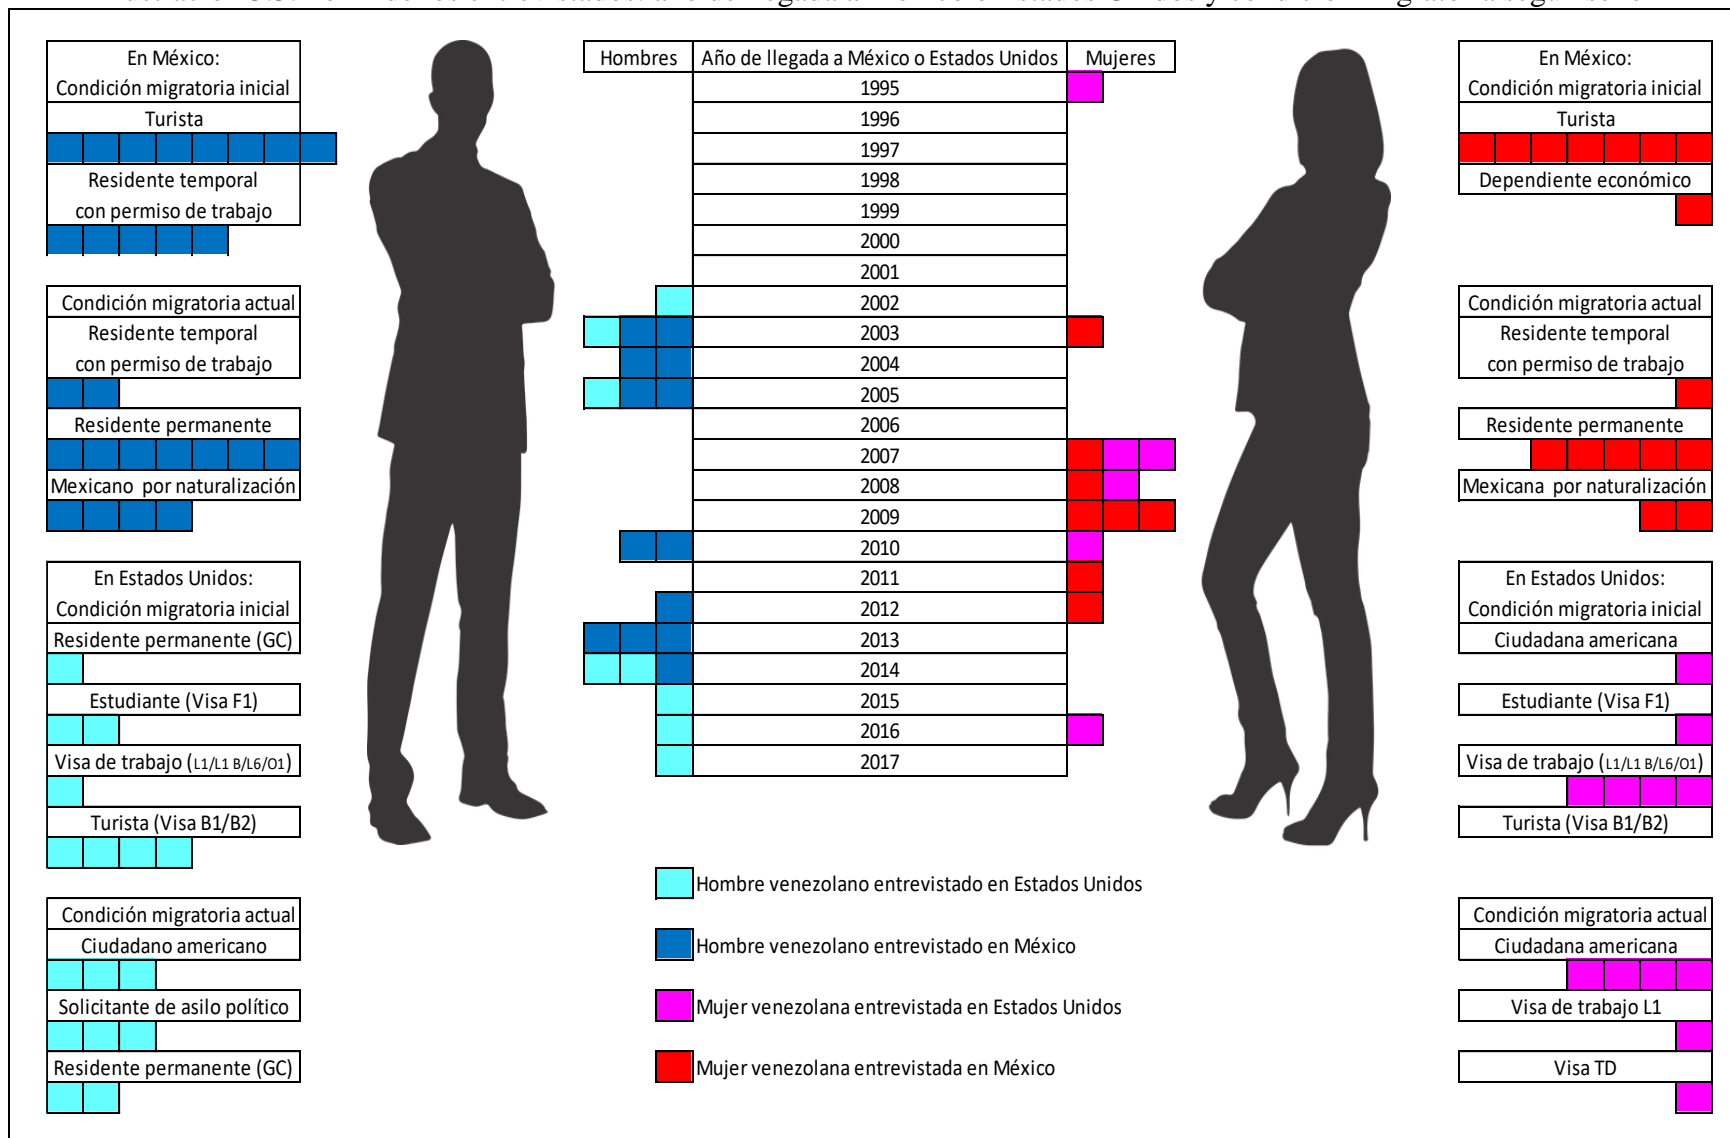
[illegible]

En México:
Condición migratoria inicial
Turista
Residente temporal con permiso de trabajo

Condición migratoria actual
Residente temporal con permiso de trabajo
Residente permanente
Mexicano por naturalización

En Estados Unidos:
Condición migratoria inicial
Residente permanente (GC)
Estudiante (Visa F1)
Visa de trabajo (L1/L1 B/L6/O1)
Turista (Visa B1/B2)

Condición migratoria actual
Ciudadano americano
Solicitante de asilo político
Residente permanente (GC)

| Hombres | Año de llegada a México o Estados Unidos | Mujeres |
|---|---|---|
| | 1995 | |
| | 1996 | |
| | 1997 | |
| | 1998 | |
| | 1999 | |
| | 2000 | |
| | 2001 | |
| | 2002 | |
| | 2003 | |
| | 2004 | |
| | 2005 | |
| | 2006 | |
| | 2007 | |
| | 2008 | |
| | 2009 | |
| | 2010 | |
| | 2011 | |
| | 2012 | |
| | 2013 | |
| | 2014 | |
| | 2015 | |
| | 2016 | |
| | 2017 | |

Hombre venezolano entrevistado en Estados Unidos
Hombre venezolano entrevistado en México
Mujer venezolana entrevistada en Estados Unidos
Mujer venezolana entrevistada en México

En México:
Condición migratoria inicial
Turista
Dependiente económico

Condición migratoria actual
Residente temporal con permiso de trabajo
Residente permanente
Mexicana por naturalización

En Estados Unidos:
Condición migratoria inicial
Ciudadana americana
Estudiante (Visa F1)
Visa de trabajo (L1/L1 B/L6/O1)
Turista (Visa B1/B2)

Condición migratoria actual
Ciudadana americana
Visa de trabajo L1
Visa TD